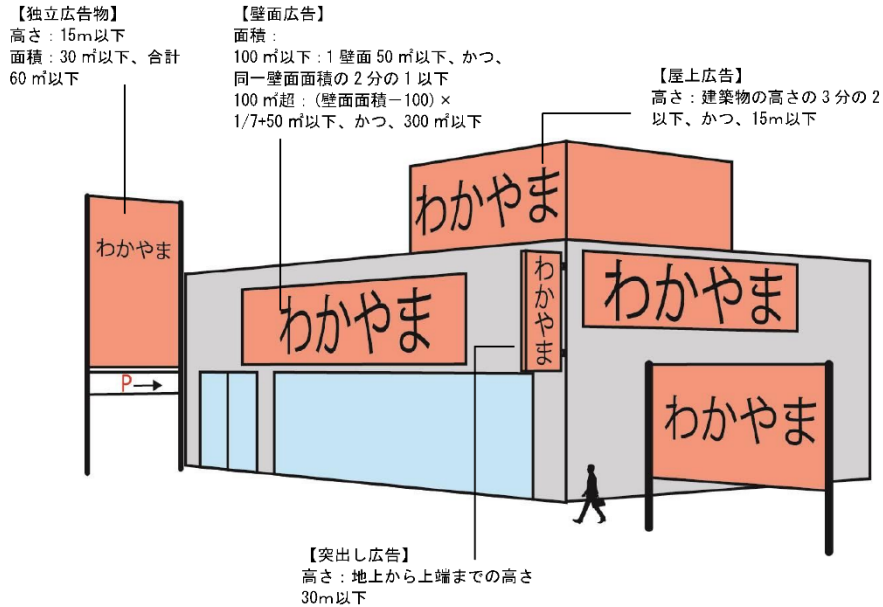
【独立広告物】
高さ：15m以下
面積：30㎡以下、合計60㎡以下

【壁面広告】
面積：
100㎡以下：1壁面50㎡以下、かつ、同一壁面面積の2分の1以下
100㎡超：(壁面面積－100)×1/7+50㎡以下、かつ、300㎡以下

【屋上広告】
高さ：建築物の高さの3分の2以下、かつ、15m以下

わかやま

わかやま

わかやま

わかやま

わかやま

わかやま

P

【突出し広告】
高さ：地上から上端までの高さ30m以下